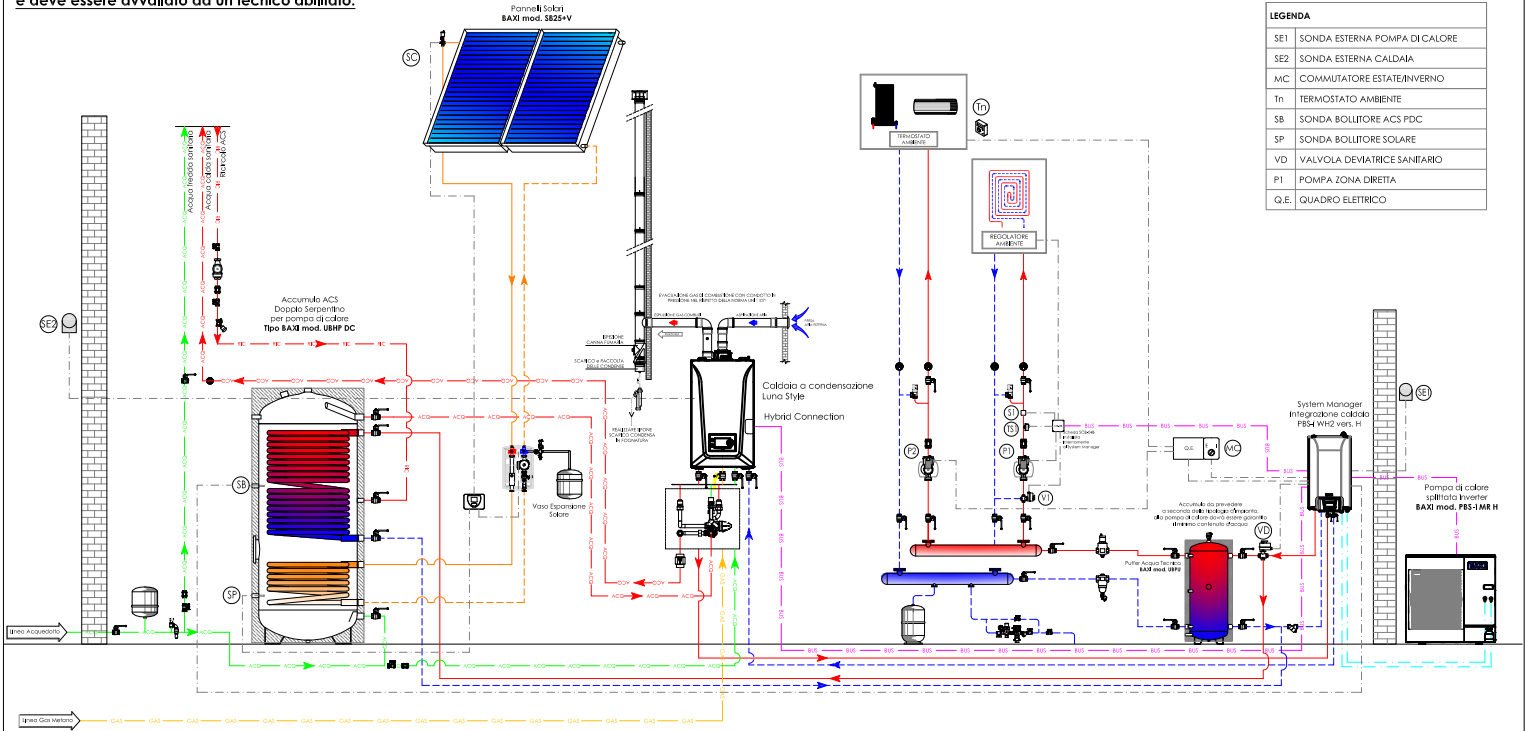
e deve essere avvallato da un tecnico abilitato.

Pannelli Solari
BAXI mod. SB25+V

LEGENDA

| | |
|---|---|
| SE1 | SONDA ESTERNA POMPA DI CALORE |
| SE2 | SONDA ESTERNA CALDAIA |
| MC | COMMUTATORE ESTATE/INVERNO |
| Tn | TERMOSTATO AMBIENTE |
| SB | SONDA BOLLITORE ACS PDC |
| SP | SONDA BOLLITORE SOLARE |
| VD | VALVOLA DEVIATRICE SANITARIO |
| P1 | POMPA ZONA DIRETTA |
| Q.E. | QUADRO ELETTRICO |

SC

Tn

TERMOSTATO AMBIENTE

REGOLATORE AMBIENTE

Acqua fredda sanitaria
Acqua calda sanitaria
Ricircolo ACS

SE2

Accumulo ACS
Doppio Serpentino
per pompa di calore
Tipo BAXI mod. UBHP DC

EVACUAZIONE GAS DI COMBUSTIONE CON CONDOTTI IN PRESSIONE NEL RISPETTO DELLA NORMA UNI 7129

ESPULSIONE GAS COMBUSTI

ASPIRAZIONE ARIA

PRESA ARIA ESTERNA

ISPEZIONE CANNA FUMARIA

SCARICO e RACCOLTA DELLE CONDENSE

REALIZZARE PRESSIONE SCARICO CONDENSA IN FOGNATURA

Caldaia a condensazione
Luna Style

Hybrid Connection

SB

Vaso Espansione
Solare

SP

S1

T3

Scheda SCB-04

P2

P1

V1

Q.E.

MC

System Manager
Integrazione caldaia
PBS-i WH2 vers. H

SE1

Accumulo da prevedere a seconda della tipologia d'impianto, alla pompa di calore dovrà essere garantito il minimo contenuto d'acqua.

VD

Puffer Acqua Tecnica
BAXI mod. UBPU

Pompa di calore
splittata Inverter
BAXI mod. PBS-i MR H

Linea Acquedotto

Linea Gas Metano

ACS ACF ACR BUS GAS